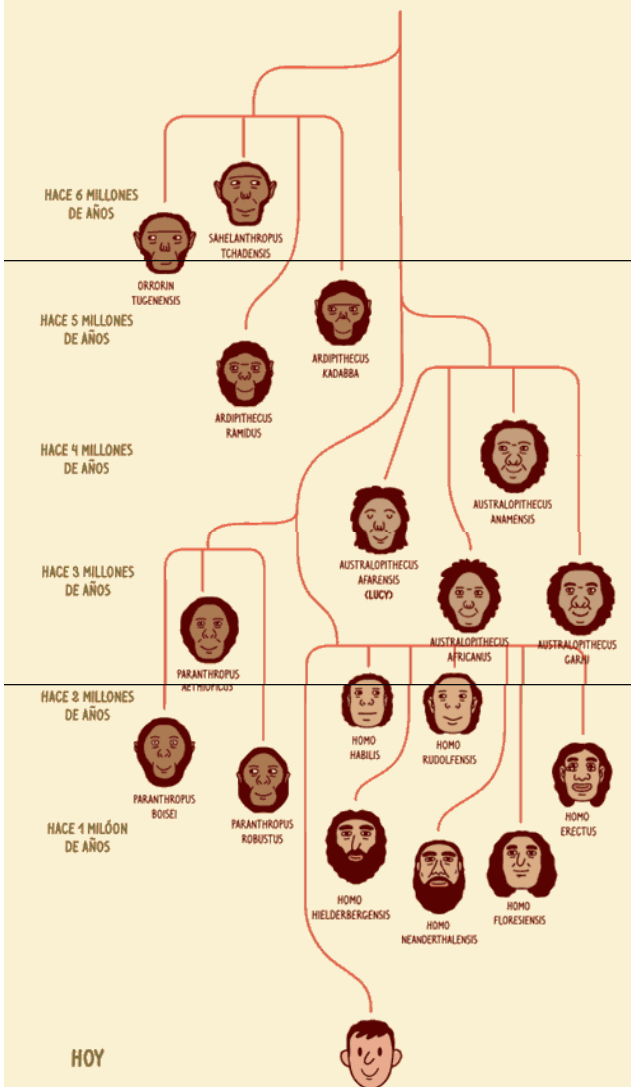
HACE 6 MILLONES DE AÑOS

SAHELANTHROPUS TCHADENSIS

ORRORIN TUGENENSIS

HACE 5 MILLONES DE AÑOS

ARDIPITHECUS KADABBA

ARDIPITHECUS RAMIDUS

HACE 4 MILLONES DE AÑOS

AUSTRALOPITHECUS ANAMENSIS

AUSTRALOPITHECUS AFARENSIS (LUCY)

HACE 3 MILLONES DE AÑOS

AUSTRALOPITHECUS AFRICANUS

AUSTRALOPITHECUS GARHI

PARANTHROPUS AETHIOPICUS

HACE 2 MILLONES DE AÑOS

HOMO HABILIS

HOMO RUDOLFENSIS

PARANTHROPUS BOISEI

PARANTHROPUS ROBUSTUS

HOMO ERECTUS

HACE 1 MILÓON DE AÑOS

HOMO HIELDERBERGENSIS

HOMO NEANDERTHALENSIS

HOMO FLORESIENSIS

HOY